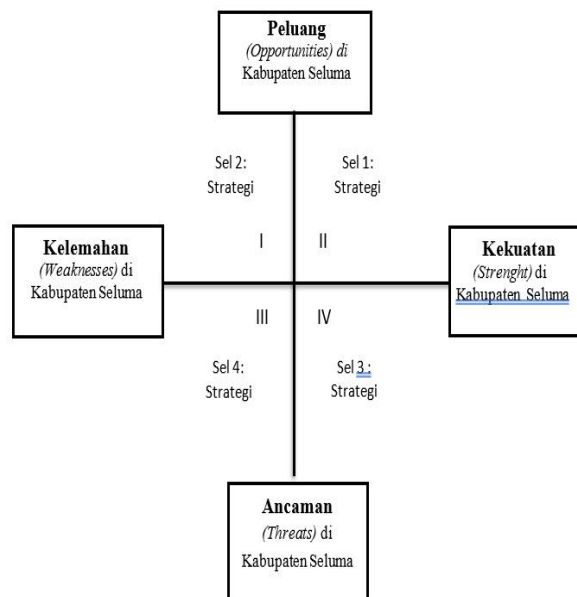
Peluang
(Opportunities) di
Kabupaten Seluma

Sel 2:
Strategi

Sel 1:
Strategi

I

II

Kelemahan
(Weaknesses) di
Kabupaten Seluma

Kekuatan
(Strenght) di
Kabupaten Seluma

III

IV

Sel 4:
Strategi

Sel 3 :
Strategi

Ancaman
(Threats) di
Kabupaten Seluma